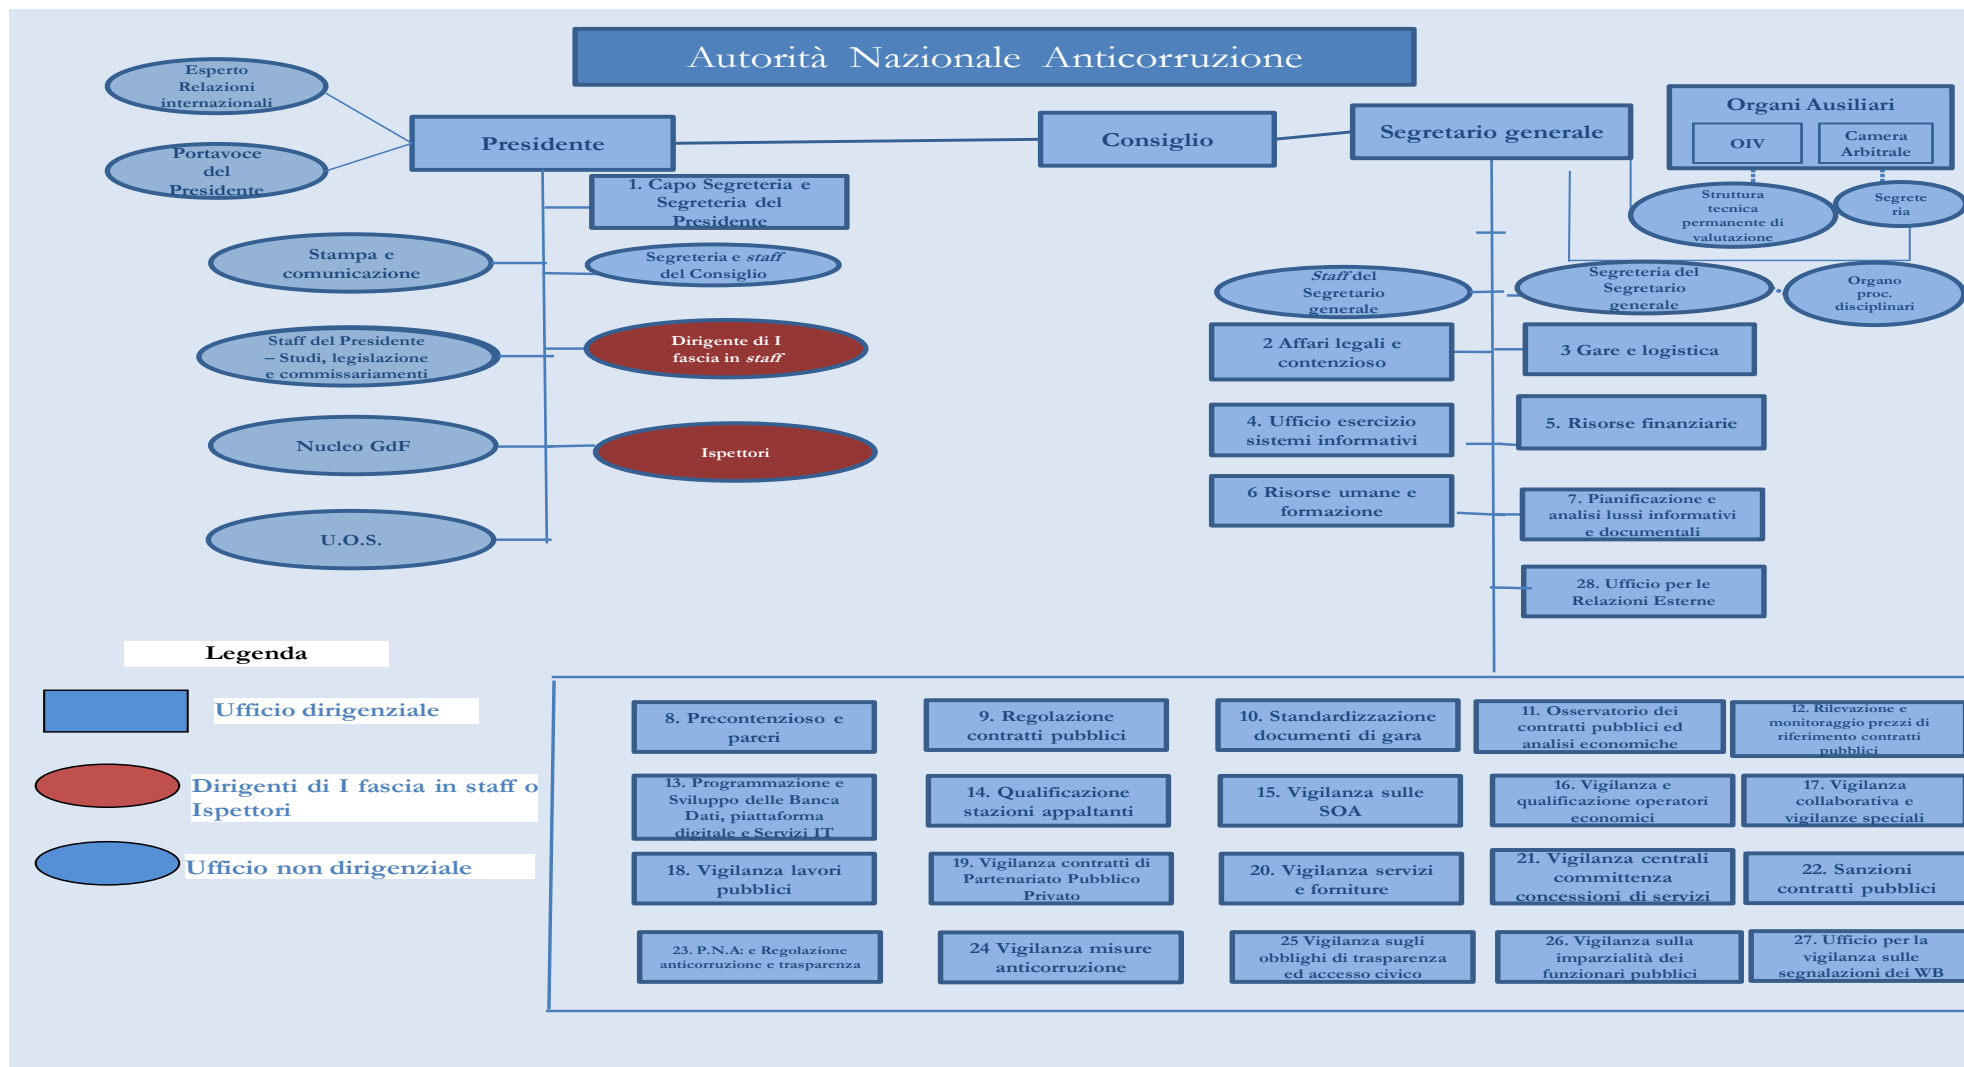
Autorità Nazionale Anticorruzione

Esperto Relazioni internazionali

Portavoce del Presidente

Presidente

Consiglio

Segretario generale

Organi Ausiliari

OIV

Camera Arbitrale

Struttura tecnica permanente di valutazione

Segreteria

1. Capo Segreteria e Segreteria del Presidente

Stampa e comunicazione

Segreteria e *staff* del Consiglio

Staff del Presidente – Studi, legislazione e commissariamenti

Dirigente di I fascia in *staff*

Nucleo GdF

Ispettori

U.O.S.

*Staff* del Segretario generale

Segreteria del Segretario generale

Organo proc. disciplinari

2 Affari legali e contenzioso

3 Gare e logistica

4. Ufficio esercizio sistemi informativi

5. Risorse finanziarie

6 Risorse umane e formazione

7. Pianificazione e analisi lussi informativi e documentali

28. Ufficio per le Relazioni Esterne

Legenda

Ufficio dirigenziale

Dirigenti di I fascia in staff o Ispettori

Ufficio non dirigenziale

8. Precontenzioso e pareri

9. Regolazione contratti pubblici

10. Standardizzazione documenti di gara

11. Osservatorio dei contratti pubblici ed analisi economiche

12. Rilevazione e monitoraggio prezzi di riferimento contratti pubblici

13. Programmazione e Sviluppo delle Banca Dati, piattaforma digitale e Servizi IT

14. Qualificazione stazioni appaltanti

15. Vigilanza sulle SOA

16. Vigilanza e qualificazione operatori economici

17. Vigilanza collaborativa e vigilanze speciali

18. Vigilanza lavori pubblici

19. Vigilanza contratti di Partenariato Pubblico Privato

20. Vigilanza servizi e forniture

21. Vigilanza centrali committenza concessioni di servizi

22. Sanzioni contratti pubblici

23. P.N.A: e Regolazione anticorruzione e trasparenza

24 Vigilanza misure anticorruzione

25 Vigilanza sugli obblighi di trasparenza ed accesso civico

26. Vigilanza sulla imparzialità dei funzionari pubblici

27. Ufficio per la vigilanza sulle segnalazioni dei WB